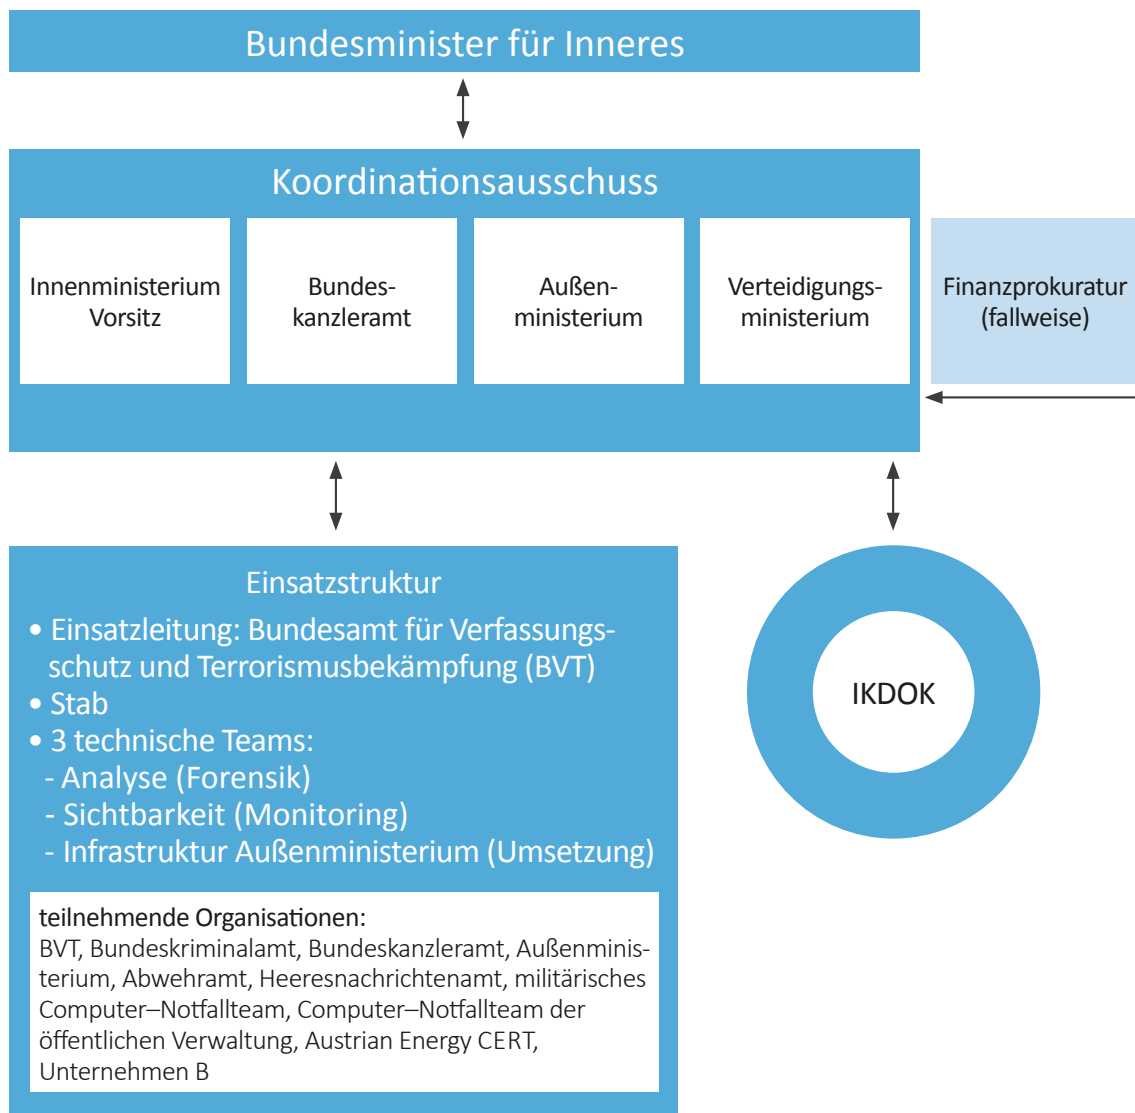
Bundesminister für Inneres

Koordinationsausschuss

Innenministerium Vorsitz

Bundeskanzleramt

Außenministerium

Verteidigungsministerium

Finanzprokuratur (fallweise)

Einsatzstruktur

• Einsatzleitung: Bundesamt für Verfassungsschutz und Terrorismusbekämpfung (BVT)
• Stab
• 3 technische Teams:
- Analyse (Forensik)
- Sichtbarkeit (Monitoring)
- Infrastruktur Außenministerium (Umsetzung)

teilnehmende Organisationen:
BVT, Bundeskriminalamt, Bundeskanzleramt, Außenministerium, Abwehramt, Heeresnachrichtenamt, militärisches Computer–Notfallteam, Computer–Notfallteam der öffentlichen Verwaltung, Austrian Energy CERT, Unternehmen B

IKDOK